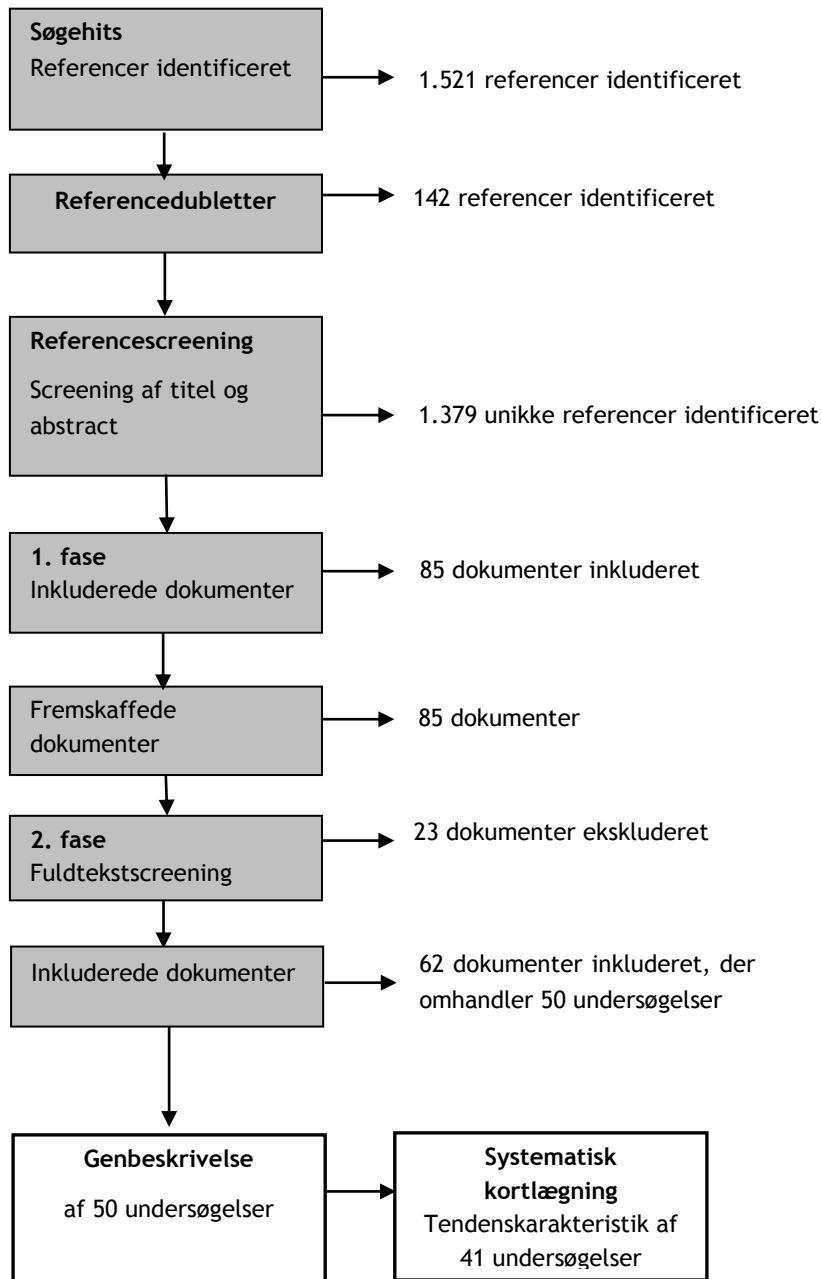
Søgehits
Referencer identificeret

1.521 referencer identificeret

Referencedubletter

142 referencer identificeret

Referencescreening

Screening af titel og abstract

1.379 unikke referencer identificeret

1. fase
Inkluderede dokumenter

85 dokumenter inkluderet

Fremskaffede dokumenter

85 dokumenter

2. fase
Fuldtekstscreening

23 dokumenter ekskluderet

Inkluderede dokumenter

62 dokumenter inkluderet, der omhandler 50 undersøgelser

Genbeskrivelse

af 50 undersøgelser

Systematisk kortlægning
Tendenskarakteristik af 41 undersøgelser